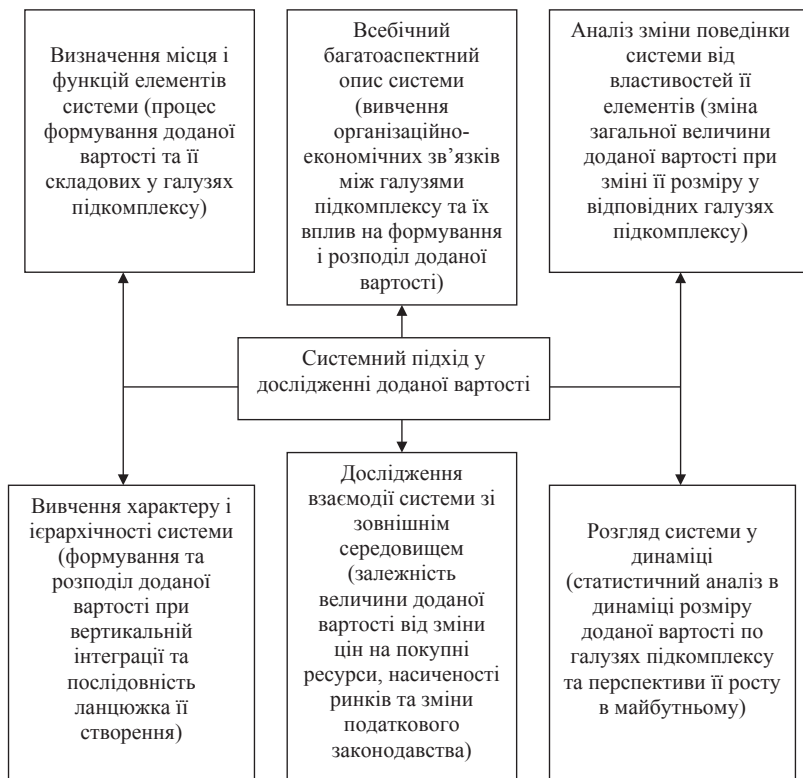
Визначення місця і функцій елементів системи (процес формування доданої вартості та її складових у галузях підкомплексу)

Всебічний багатоаспектний опис системи (вивчення організаційно-економічних зв’язків між галузями підкомплексу та їх вплив на формування і розподіл доданої вартості)

Аналіз зміни поведінки системи від властивостей її елементів (зміна загальної величини доданої вартості при зміні її розміру у відповідних галузях підкомплексу)

Системний підхід у дослідженні доданої вартості

Вивчення характеру і ієрархічності системи (формування та розподіл доданої вартості при вертикальній інтеграції та послідовність ланцюжка її створення)

Дослідження взаємодії системи зі зовнішнім середовищем (залежність величини доданої вартості від зміни цін на покупні ресурси, насиченості ринків та зміни податкового законодавства)

Розгляд системи у динаміці (статистичний аналіз в динаміці розміру доданої вартості по галузях підкомплексу та перспективи її росту в майбутньому)